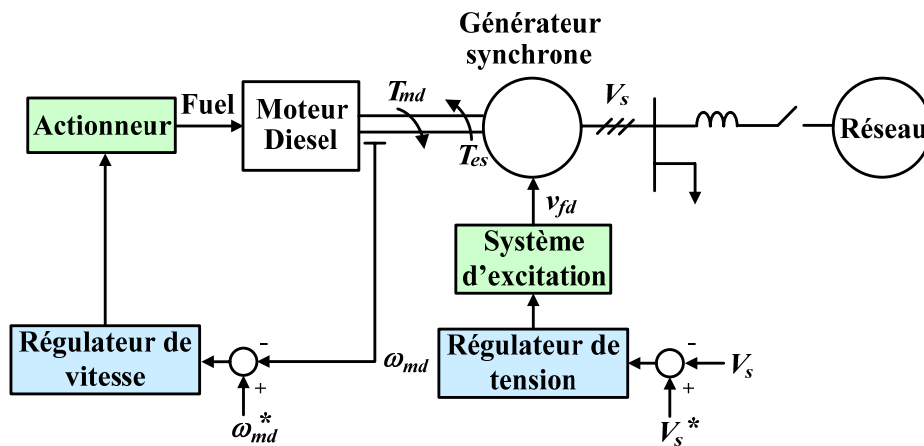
Générateur synchrone

Fuel

Actionneur

Moteur Diesel

$T_{md}$

$T_{es}$

$V_s$

Réseau

$v_{fd}$

Système d'excitation

Régulateur de vitesse

-

+

$\omega_{md}^*$

$\omega_{md}$

Régulateur de tension

-

+

$V_s$

$V_s^*$